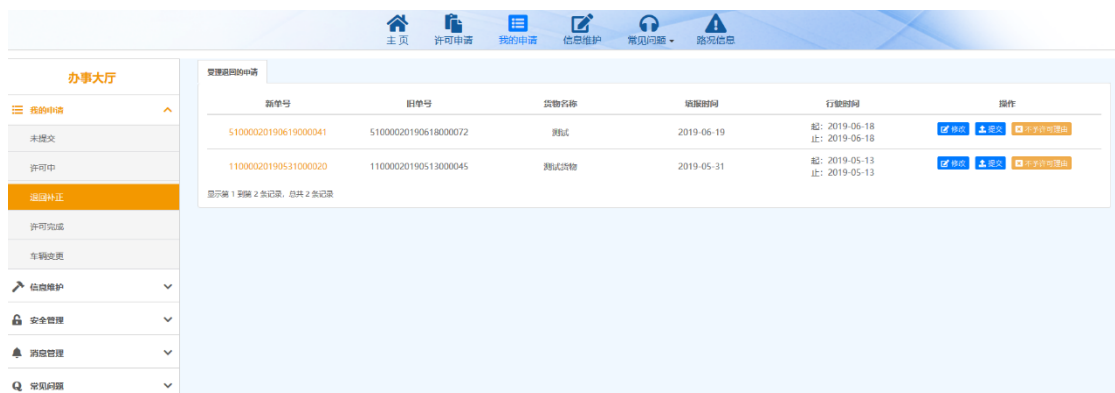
主页 许可申请 我的申请 信息维护 常见问题 路况信息

办事大厅

我的申请
未提交
许可中
退回补正
许可完成
车辆变更
信息维护
安全管理
消息管理
常见问题

受理退回的申请

| 新单号 | 旧单号 | 货物名称 | 填报时间 | 行驶时间 | 操作 |
|---|---|---|---|---|---|
| 510000201906190000041 | 510000201906180000072 | 测试 | 2019-06-19 | 起: 2019-06-18 止: 2019-06-18 | 修改 提交 不予许可理由 |
| 110000201905310000020 | 110000201905130000045 | 测试货物 | 2019-05-31 | 起: 2019-05-13 止: 2019-05-13 | 修改 提交 不予许可理由 |

显示第 1 到第 2 条记录，总共 2 条记录